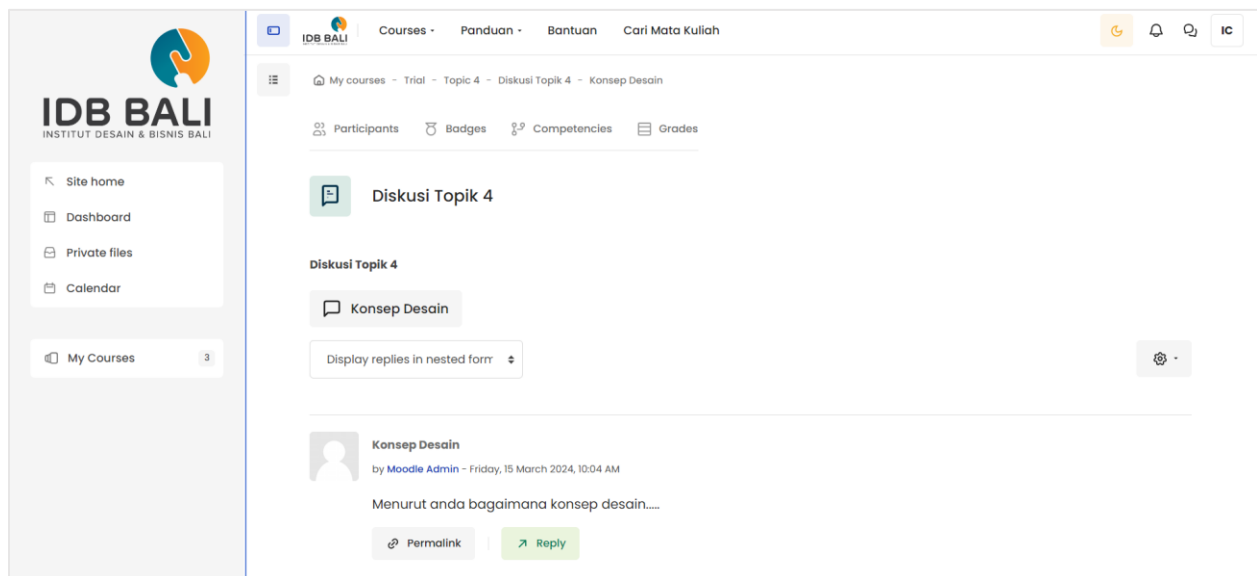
IDB BALI
INSTITUT DESAIN & BISNIS BALI

Site home
Dashboard
Private files
Calendar

My Courses 3

IDB BALI
Courses
Panduan
Bantuan
Cari Mata Kuliah
IC

My courses - Trial - Topic 4 - Diskusi Topik 4 - Konsep Desain

Participants Badges Competencies Grades

Diskusi Topik 4

Diskusi Topik 4

Konsep Desain

Display replies in nested form

Konsep Desain
by Moodle Admin - Friday, 15 March 2024, 10:04 AM

Menurut anda bagaimana konsep desain.....

Permalink
Reply